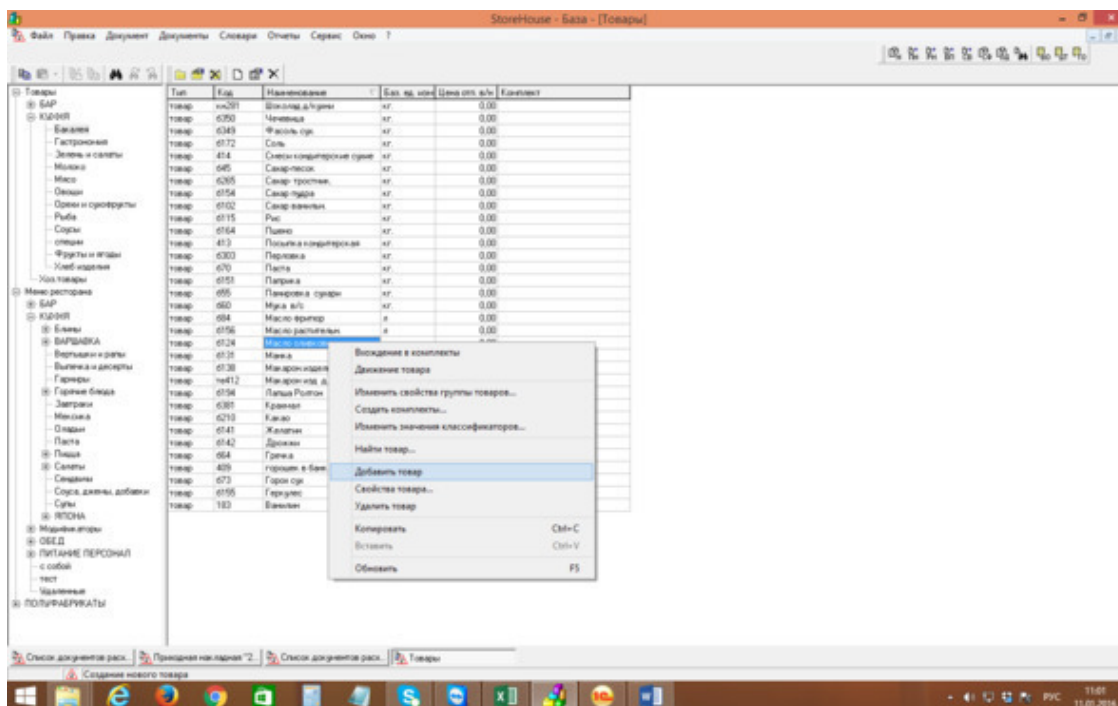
StoreHouse - База - [Товары]

Файл Правка Документ Документы Словари Отчеты Сервис Окно ?

Товары
БАР
КУХНЯ
Бакалея
Гастрономия
Зелень и салаты
Молоко
Мясо
Овощи
Орехи и сухофрукты
Рыба
Соусы
специи
Фрукты и ягоды
Хлеб изделия
Хоз.товары
Меню ресторана
БАР
КУХНЯ
Блины
ВАРШАВКА
Вертушки и рапы
Выпечка и десерты
Гарниры
Горячие блюда
Завтраки
Мексика
Оладьи
Паста
Пицца
Салаты
Сендвичи
Соуса, джемы, добавки
Супы
ЯПОНКА
Модификаторы
ОБЕД
ПИТАНИЕ ПЕРСОНАЛ
с собой
тест
Удаленные
ПОЛУФАБРИКАТЫ

| Тип | Код | Наименование | Баз. ед. изм | Цена отп. в/н | Комплект |
|---|---|---|---|---|---|
| товар | хм281 | Шоколад д/кухни | кг | 0,00 | |
| товар | 6350 | Чечевица | кг | 0,00 | |
| товар | 6349 | Фасоль сух. | кг | 0,00 | |
| товар | 6172 | Соль | кг | 0,00 | |
| товар | 414 | Смеси кондитерские сухие | кг | 0,00 | |
| товар | 645 | Сахар-песок | кг | 0,00 | |
| товар | 6265 | Сахар тростник. | кг | 0,00 | |
| товар | 6154 | Сахар пудра | кг | 0,00 | |
| товар | 6102 | Сахар ванильн. | кг | 0,00 | |
| товар | 6115 | Рис | кг | 0,00 | |
| товар | 6164 | Пшено | кг | 0,00 | |
| товар | 413 | Посыпка кондитерская | кг | 0,00 | |
| товар | 6303 | Перловка | кг | 0,00 | |
| товар | 670 | Паста | кг | 0,00 | |
| товар | 6151 | Паприка | кг | 0,00 | |
| товар | 655 | Панировка сухари | кг | 0,00 | |
| товар | 660 | Мука в/с | кг | 0,00 | |
| товар | 684 | Масло фритюр | л | 0,00 | |
| товар | 6156 | Масло раститель. | л | 0,00 | |
| товар | 6124 | Масло оливков | | | |
| товар | 6131 | Манка | | | |
| товар | 6138 | Макарон издел | | | |
| товар | тм412 | Макарон изд. д | | | |
| товар | 6194 | Лапша Ролтон | | | |
| товар | 6381 | Крахмал | | | |
| товар | 6210 | Какао | | | |
| товар | 6141 | Желатин | | | |
| товар | 6142 | Дрожжи | | | |
| товар | 664 | Гречка | | | |
| товар | 409 | горошек в банк | | | |
| товар | 673 | Горох сух | | | |
| товар | 6155 | Геркулес | | | |
| товар | 183 | Ванилин | | | |

Вхождение в комплекты
Движение товара
Изменить свойства группы товаров...
Создать комплекты...
Изменить значения классификаторов...
Найти товар...
Добавить товар
Свойства товара...
Удалить товар
Копировать Ctrl+C
Вставить Ctrl+V
Обновить F5

Список документов расх. | Приходная накладная "2. | Список документов расх. | Товары
Создание нового товара

РУС 11:01